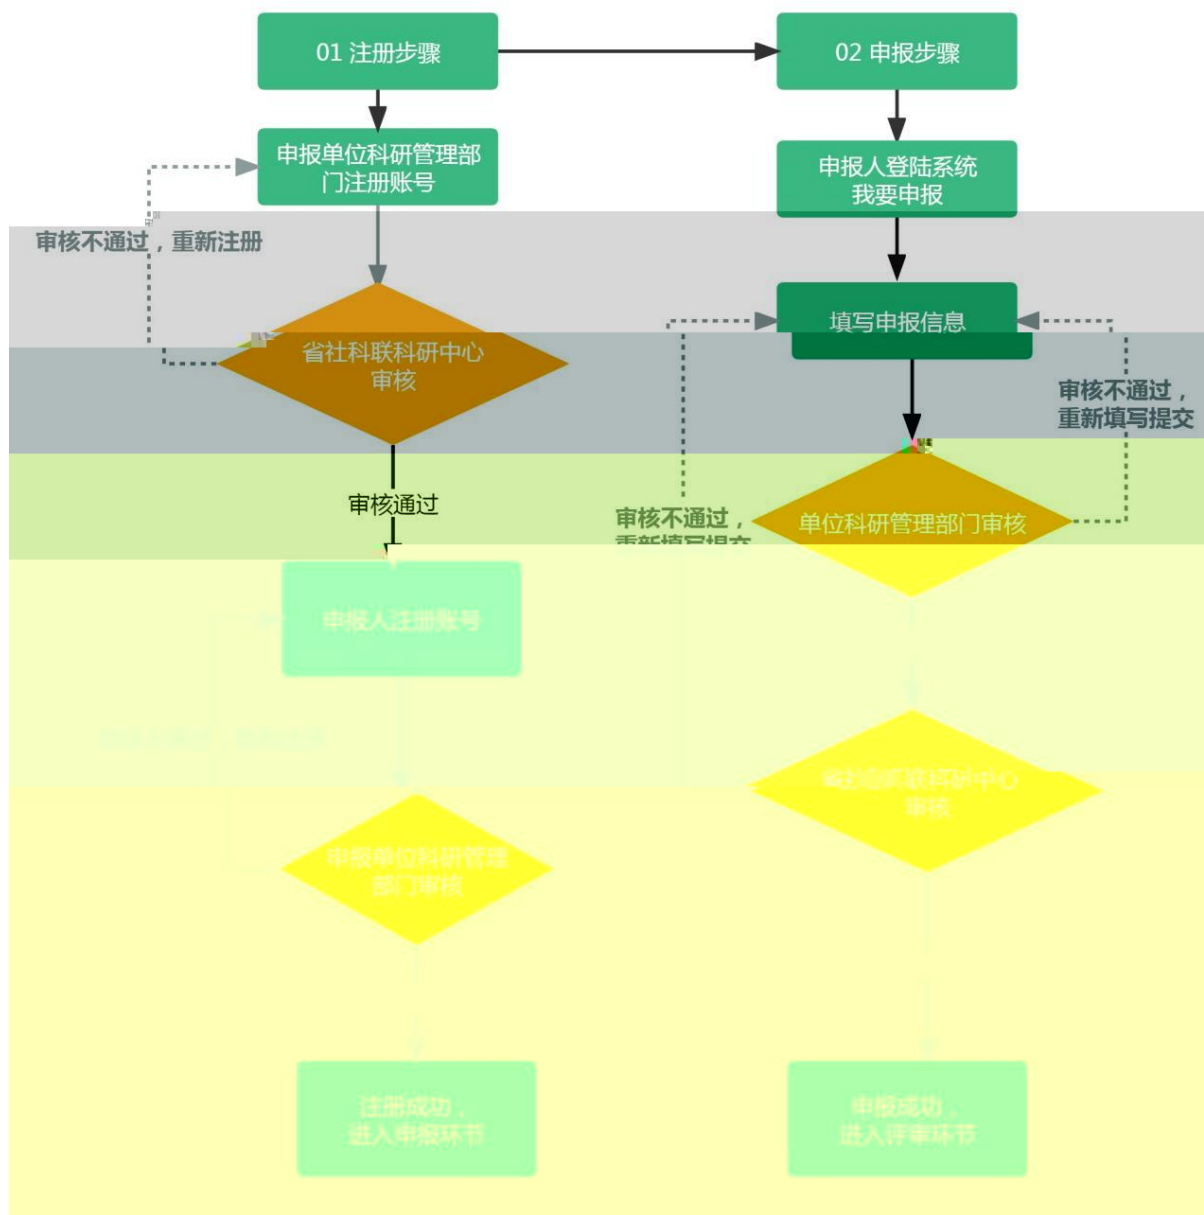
01 注册步骤

02 申报步骤

申报单位科研管理部门注册账号

申报人登陆系统我要申报

审核不通过，重新注册

填写申报信息

省社科联科研中心审核

审核不通过，重新填写提交

审核通过

审核不通过，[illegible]

单位科研管理部门审核

申报人注册账号

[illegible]

省社科联科研中心审核

申报单位科研管理部门审核

注册成功，进入申报环节

申报成功，进入评审环节